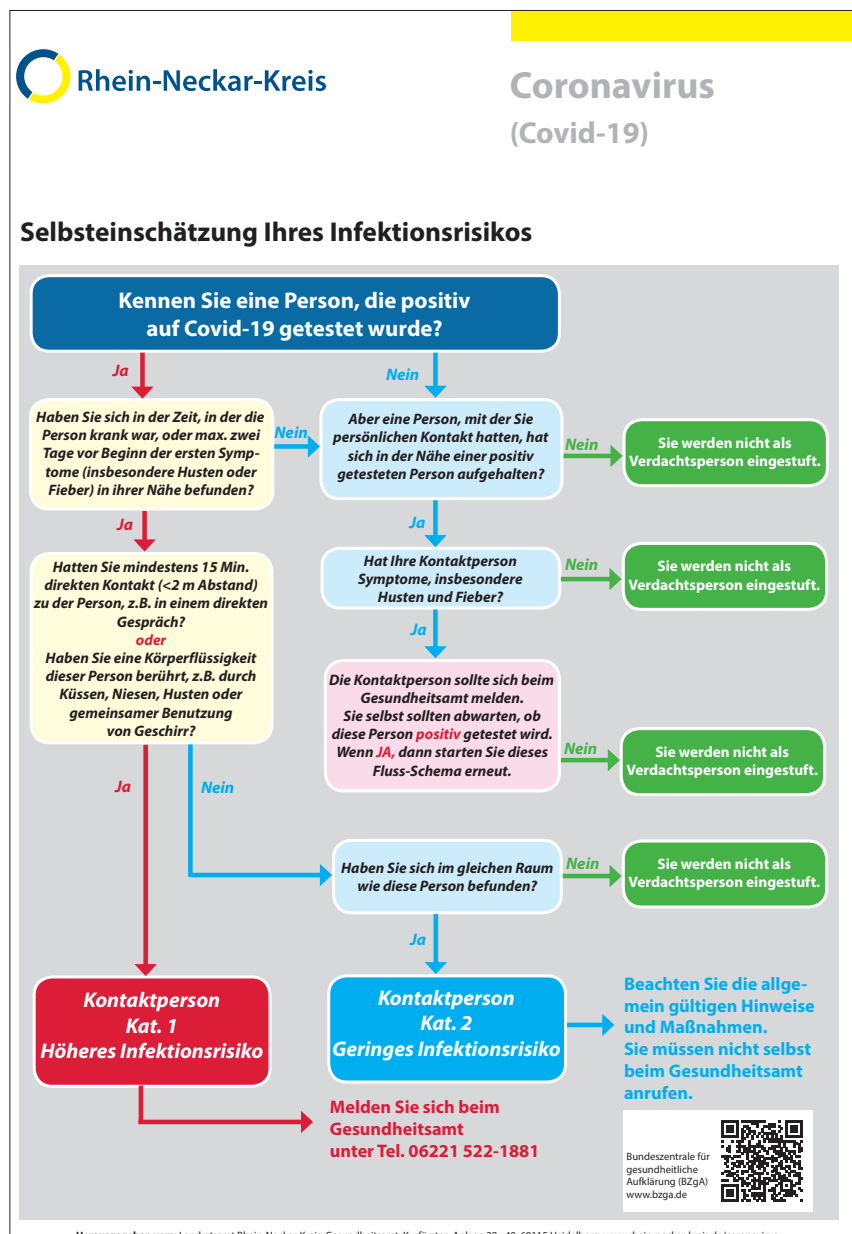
Rhein-Neckar-Kreis

Coronavirus
(Covid-19)

Selbsteinschätzung Ihres Infektionsrisikos

Kennen Sie eine Person, die positiv auf Covid-19 getestet wurde?

Ja

Nein

Haben Sie sich in der Zeit, in der die Person krank war, oder max. zwei Tage vor Beginn der ersten Symptome (insbesondere Husten oder Fieber) in ihrer Nähe befunden?

Nein

Aber eine Person, mit der Sie persönlichen Kontakt hatten, hat sich in der Nähe einer positiv getesteten Person aufgehalten?

Nein

Sie werden nicht als Verdachtsperson eingestuft.

Ja

Ja

Hatten Sie mindestens 15 Min. direkten Kontakt (<2 m Abstand) zu der Person, z.B. in einem direkten Gespräch?
oder
Haben Sie eine Körperflüssigkeit dieser Person berührt, z.B. durch Küssen, Niesen, Husten oder gemeinsamer Benutzung von Geschirr?

Hat Ihre Kontaktperson Symptome, insbesondere Husten und Fieber?

Nein

Sie werden nicht als Verdachtsperson eingestuft.

Ja

Die Kontaktperson sollte sich beim Gesundheitsamt melden.
Sie selbst sollten abwarten, ob diese Person positiv getestet wird.
Wenn JA, dann starten Sie dieses Fluss-Schema erneut.

Nein

Sie werden nicht als Verdachtsperson eingestuft.

Ja

Nein

Haben Sie sich im gleichen Raum wie diese Person befunden?

Nein

Sie werden nicht als Verdachtsperson eingestuft.

Ja

Kontaktperson
Kat. 1
Höheres Infektionsrisiko

Kontaktperson
Kat. 2
Geringes Infektionsrisiko

Beachten Sie die allgemein gültigen Hinweise und Maßnahmen.
Sie müssen nicht selbst beim Gesundheitsamt anrufen.

Melden Sie sich beim Gesundheitsamt unter Tel. 06221 522-1881

Bundeszentrale für gesundheitliche Aufklärung (BZgA)
www.bzga.de

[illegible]